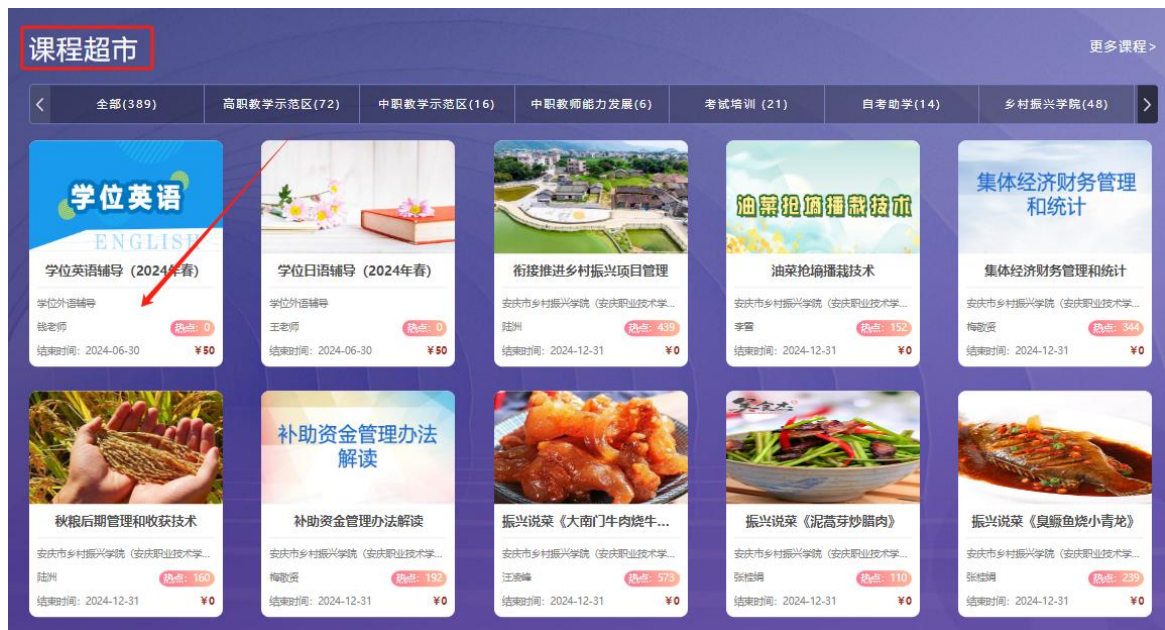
课程超市

更多课程 >

全部(389) | 高职教学示范区(72) | 中职教学示范区(16) | 中职教师能力发展(6) | 考试培训 (21) | 自考助学(14) | 乡村振兴学院(48)

学位英语
ENGLISH
学位英语辅导（2024年春）
学位外语辅导
钱老师
热点：0
结束时间：2024-06-30
¥50

学位日语辅导（2024年春）
学位外语辅导
王老师
热点：0
结束时间：2024-06-30
¥50

衔接推进乡村振兴项目管理
安庆市乡村振兴学院（安庆职业技术学...
陆洲
热点：439
结束时间：2024-12-31
¥0

油菜抢墒播栽技术
油菜抢墒播栽技术
安庆市乡村振兴学院（安庆职业技术学...
李雪
热点：152
结束时间：2024-12-31
¥0

集体经济财务管理和统计
集体经济财务管理和统计
安庆市乡村振兴学院（安庆职业技术学...
梅歌贤
热点：344
结束时间：2024-12-31
¥0

秋粮后期管理和收获技术
安庆市乡村振兴学院（安庆职业技术学...
陆洲
热点：160
结束时间：2024-12-31
¥0

补助资金管理办法解读
补助资金管理办法解读
安庆市乡村振兴学院（安庆职业技术学...
梅歌贤
热点：192
结束时间：2024-12-31
¥0

振兴说菜《大南门牛肉烧牛...
安庆市乡村振兴学院（安庆职业技术学...
汪滚峰
热点：573
结束时间：2024-12-31
¥0

振兴说菜《泥蒿芽炒腊肉》
安庆市乡村振兴学院（安庆职业技术学...
张桂娟
热点：110
结束时间：2024-12-31
¥0

振兴说菜《臭鳜鱼烧小青龙》
安庆市乡村振兴学院（安庆职业技术学...
张桂娟
热点：239
结束时间：2024-12-31
¥0